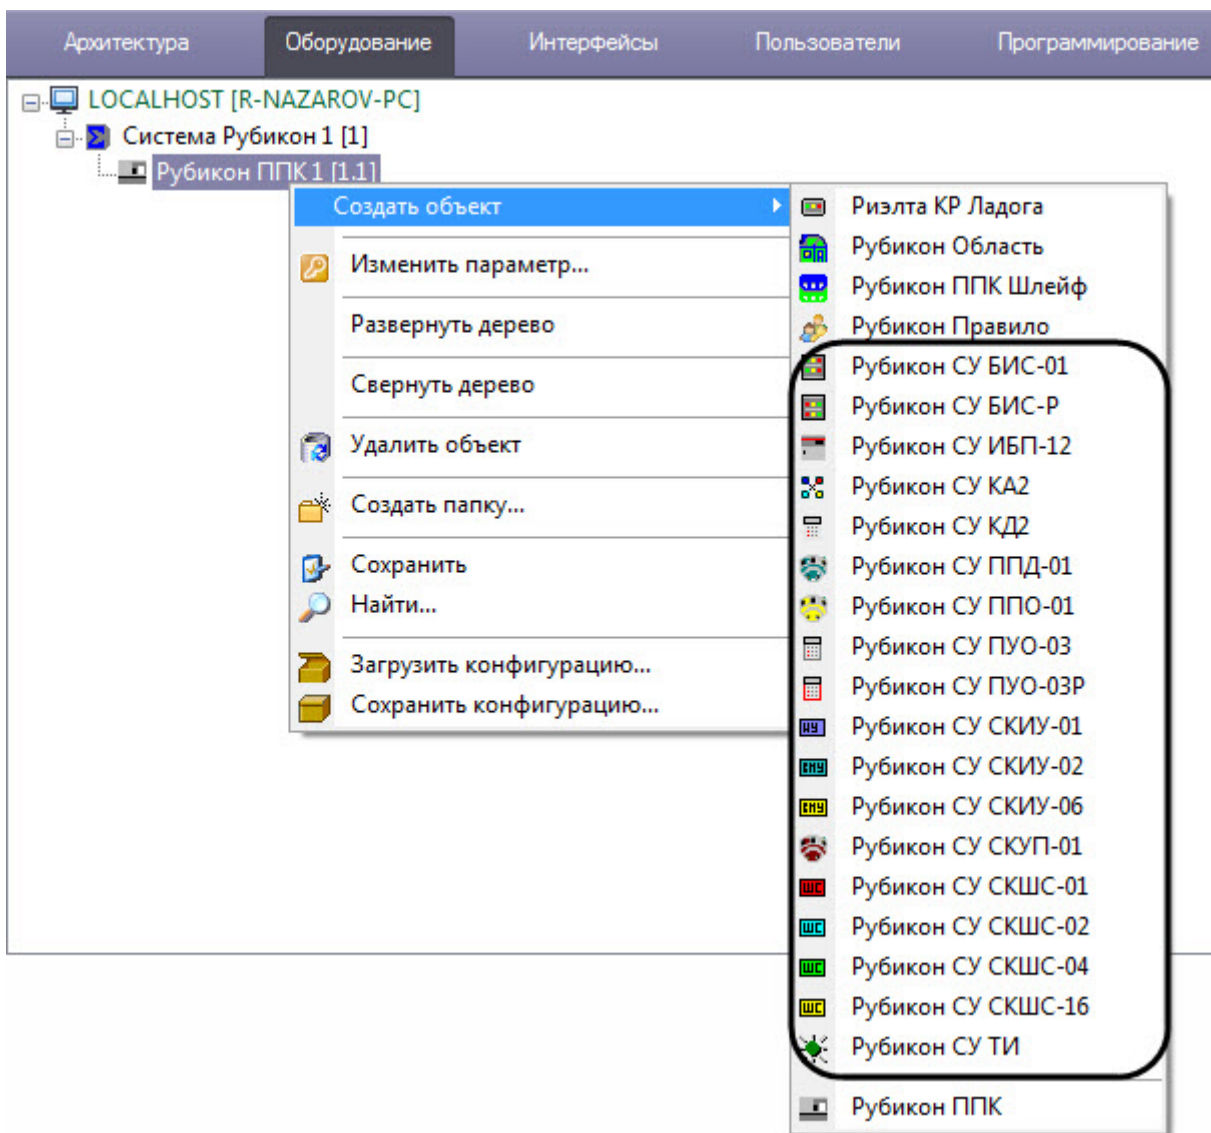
Архитектура Оборудование Интерфейсы Пользователи Программирование

LOCALHOST [R-NAZAROV-PC]
Система Рубикон 1 [1]
Рубикон ППК 1 [1.1]

Создать объект
Изменить параметр...
Развернуть дерево
Свернуть дерево
Удалить объект
Создать папку...
Сохранить
Найти...
Загрузить конфигурацию...
Сохранить конфигурацию...

Риэлта КР Ладога
Рубикон Область
Рубикон ППК Шлейф
Рубикон Правило
Рубикон СУ БИС-01
Рубикон СУ БИС-Р
Рубикон СУ ИБП-12
Рубикон СУ КА2
Рубикон СУ КД2
Рубикон СУ ППД-01
Рубикон СУ ППО-01
Рубикон СУ ПУО-03
Рубикон СУ ПУО-03Р
Рубикон СУ СКИУ-01
Рубикон СУ СКИУ-02
Рубикон СУ СКИУ-06
Рубикон СУ СКУП-01
Рубикон СУ СКШС-01
Рубикон СУ СКШС-02
Рубикон СУ СКШС-04
Рубикон СУ СКШС-16
Рубикон СУ ТИ
Рубикон ППК